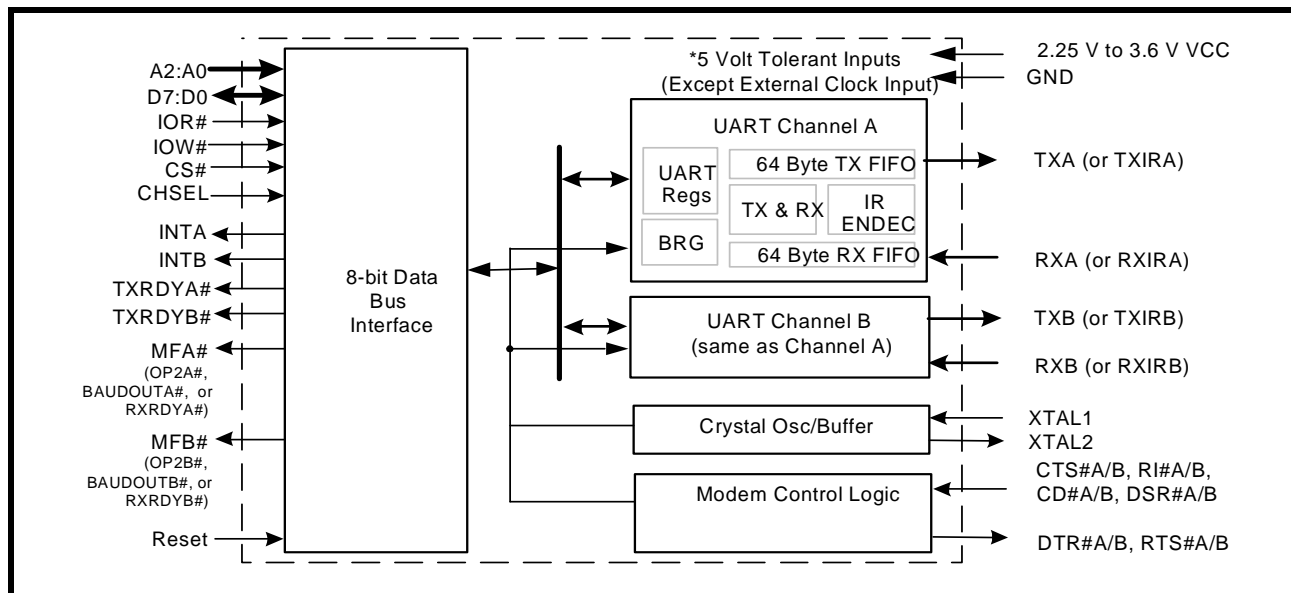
A2:A0
D7:D0
IOR#
IOW#
CS#
CHSEL
INTA
INTB
TXRDYA#
TXRDYB#
MFA#
(OP2A#, BAUDOUTA#, or RXRDYA#)
MFB#
(OP2B#, BAUDOUTB#, or RXRDYB#)
Reset

8-bit Data Bus Interface

*5 Volt Tolerant Inputs
(Except External Clock Input)

2.25 V to 3.6 V VCC
GND

UART Channel A
UART Regs
BRG
64 Byte TX FIFO
TX & RX
IR ENDEC
64 Byte RX FIFO

TXA (or TXIRA)
RXA (or RXIRA)

UART Channel B
(same as Channel A)

TXB (or TXIRB)
RXB (or RXIRB)

Crystal Osc/Buffer
XTAL1
XTAL2

Modem Control Logic
CTS#A/B, RI#A/B, CD#A/B, DSR#A/B
DTR#A/B, RTS#A/B